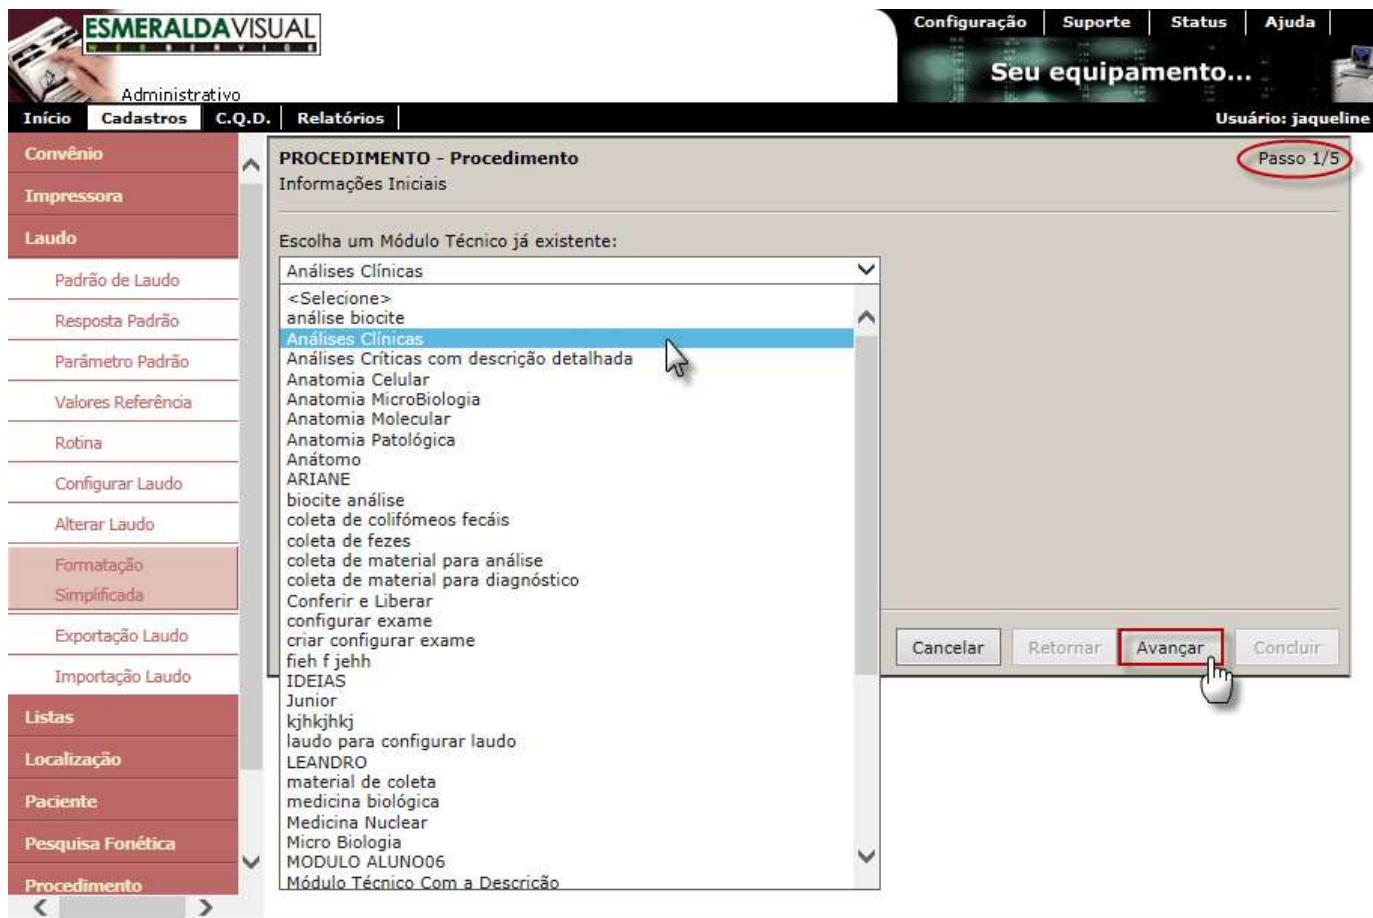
ESMERALDAVISUAL
WEB SERVICE
Administrativo

Configuração | Suporte | Status | Ajuda

Seu equipamento...

Início | Cadastros | C.Q.D. | Relatórios

Usuário: jaqueline

Convênio
Impressora
Laudo
Padrão de Laudo
Resposta Padrão
Parâmetro Padrão
Valores Referência
Rotina
Configurar Laudo
Alterar Laudo
Formatação Simplificada
Exportação Laudo
Importação Laudo
Listas
Localização
Paciente
Pesquisa Fonética
Procedimento

PROCEDIMENTO - Procedimento
Informações Iniciais

Passo 1/5

Escolha um Módulo Técnico já existente:

Análises Clínicas

<Selecione>
análise biocite
Análises Clínicas
Análises Críticas com descrição detalhada
Anatomia Celular
Anatomia MicroBiologia
Anatomia Molecular
Anatomia Patológica
Anátomo
ARIANE
biocite análise
coleta de colifómeos fecáis
coleta de fezes
coleta de material para análise
coleta de material para diagnóstico
Conferir e Liberar
configurar exame
criar configurar exame
fieh f jehh
IDEIAS
Junior
kjhkjhkj
laudo para configurar laudo
LEANDRO
material de coleta
medicina biológica
Medicina Nuclear
Micro Biologia
MODULO ALUNO06
Módulo Técnico Com a Descrição

Cancelar | Retornar | Avançar | Concluir